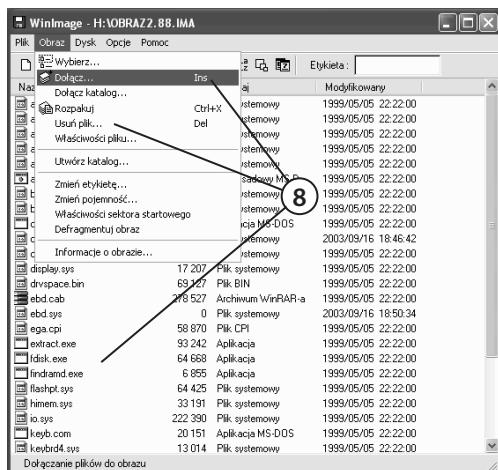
WinImage - H:\OBRAZ2.88.IMA

Plik Obraz Dysk Opcje Pomoc

Etykieta :

Wybierz...
Dołącz... Ins
Dołącz katalog...
Rozpakuj Ctrl+X
Usuń plik... Del
Właściwości pliku...
Utwórz katalog...
Zmień etykietę...
Zmień pojemność...
Właściwości sektora startowego
Defragmentuj obraz
Informacje o obrazie...

8

| Naz | aj | Modyfikowany |
|---|---|---|
| a | stemowy | 1999/05/05 22:22:00 |
| a | stemowy | 1999/05/05 22:22:00 |
| a | stemowy | 1999/05/05 22:22:00 |
| a | stemowy | 1999/05/05 22:22:00 |
| a | stemowy | 1999/05/05 22:22:00 |
| a | sadowy MS-D | 1999/05/05 22:22:00 |
| b | stemowy | 1999/05/05 22:22:00 |
| b | stemowy | 1999/05/05 22:22:00 |
| c | kacja MS-DOS | 1999/05/05 22:22:00 |
| c | stemowy | 2003/09/16 18:46:42 |
| c | stemowy | 1999/05/05 22:22:00 |
| display.sys | 17 207 Plik systemowy | 1999/05/05 22:22:00 |
| drvspace.bin | 69 127 Plik BIN | 1999/05/05 22:22:00 |
| ebd.cab | 278 527 Archiwum WinRAR-a | 1999/05/05 22:22:00 |
| ebd.sys | 0 Plik systemowy | 2003/09/16 18:50:34 |
| ega.cpi | 58 870 Plik CPI | 1999/05/05 22:22:00 |
| extract.exe | 93 242 Aplikacja | 1999/05/05 22:22:00 |
| fdisk.exe | 64 668 Aplikacja | 1999/05/05 22:22:00 |
| findramd.exe | 6 855 Aplikacja | 1999/05/05 22:22:00 |
| flashpt.sys | 64 425 Plik systemowy | 1999/05/05 22:22:00 |
| himem.sys | 33 191 Plik systemowy | 1999/05/05 22:22:00 |
| io.sys | 222 390 Plik systemowy | 1999/05/05 22:22:00 |
| keyb.com | 20 151 Aplikacja MS-DOS | 1999/05/05 22:22:00 |
| keybrd4.sys | 13 014 Plik systemowy | 1999/05/05 22:22:00 |

Dołączanie plików do obrazu